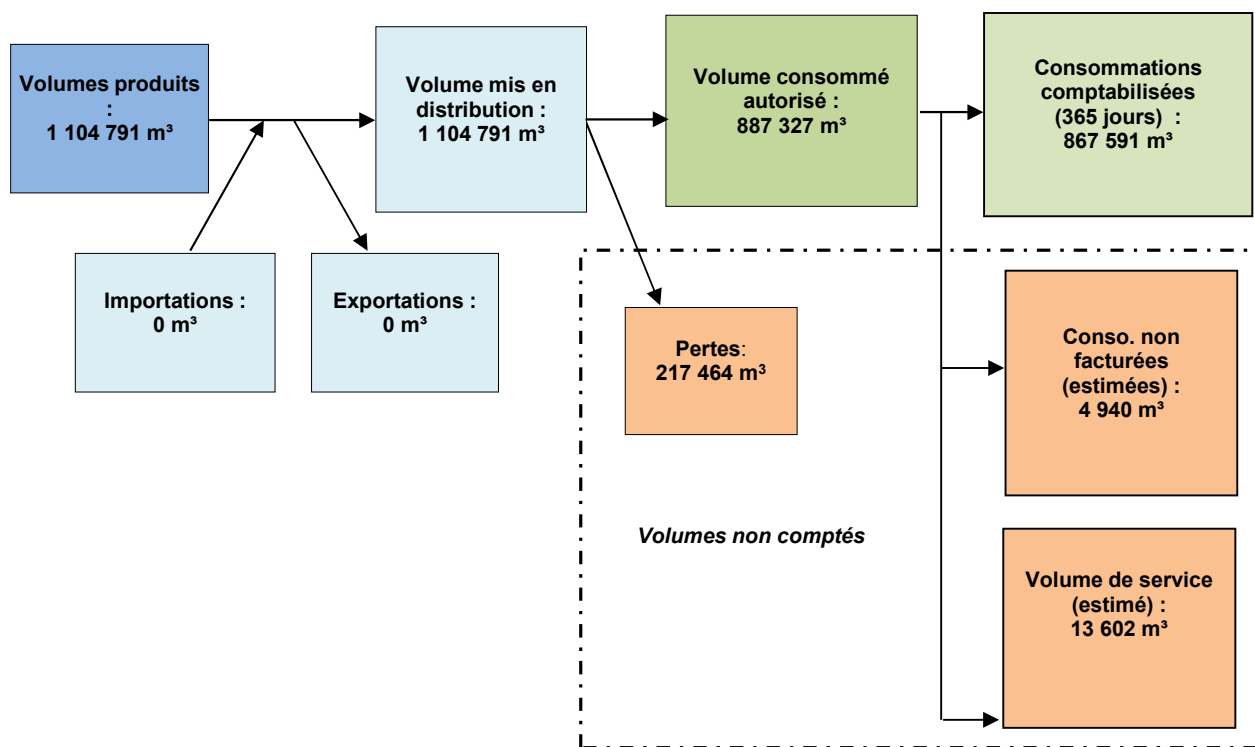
Volumes produits : 1 104 791 m³

Volume mis en distribution : 1 104 791 m³

Volume consommé autorisé : 887 327 m³

Consommations comptabilisées (365 jours) : 867 591 m³

Importations : 0 m³

Exportations : 0 m³

Pertes: 217 464 m³

Conso. non facturées (estimées) : 4 940 m³

Volumes non comptés

Volume de service (estimé) : 13 602 m³